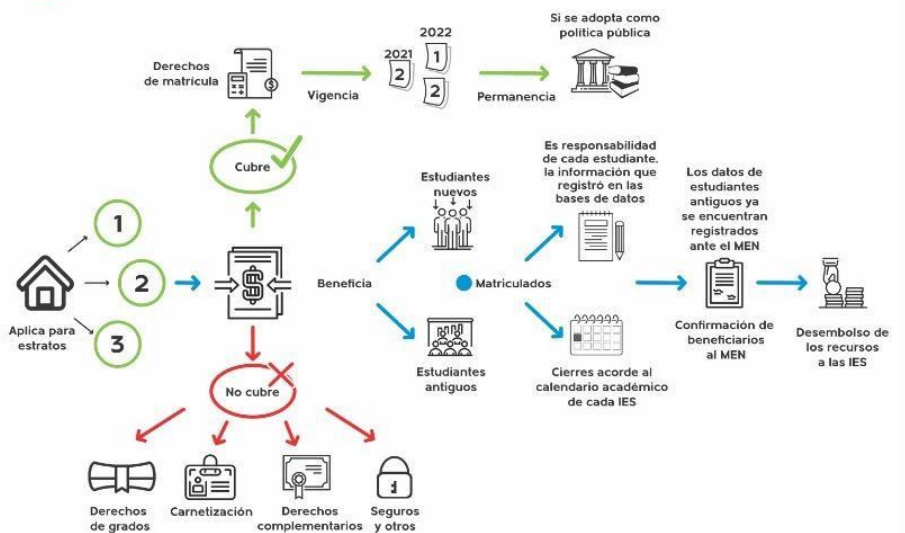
Derechos de matrícula

Vigencia

2021
2
2022
1
2

Permanencia

Si se adopta como política pública

Cubre

1
2
3

Aplica para estratos

Beneficia

Estudiantes nuevos

Estudiantes antiguos

Matriculados

Es responsabilidad de cada estudiante. la información que registró en las bases de datos

Cierres acorde al calendario académico de cada IES

Los datos de estudiantes antiguos ya se encuentran registrados ante el MEN

Confirmación de beneficiarios al MEN

Desembolso de los recursos a las IES

No cubre

Derechos de grados

Carnetización

Derechos complementarios

Seguros y otros